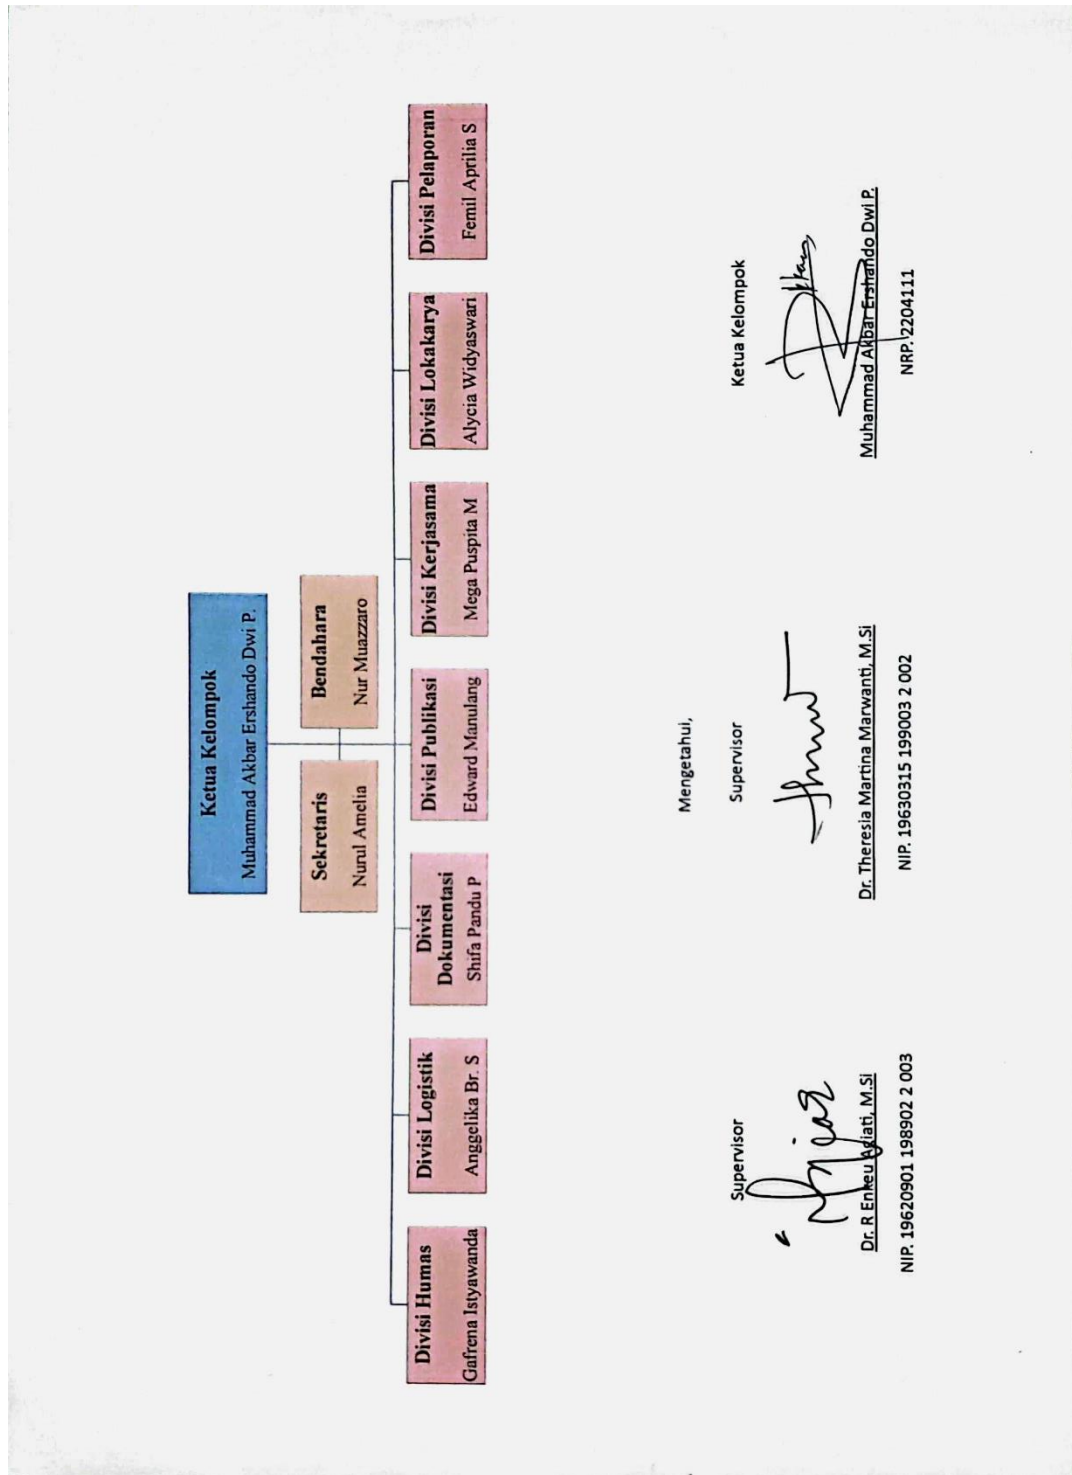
Ketua Kelompok
Muhammad Akbar Ershando Dwi P.

Sekretaris
Nurul Amelia

Bendahara
Nur Muazzaro

Divisi Humas
Gafrena Istyawanda

Divisi Logistik
Anggelika Br. S

Divisi Dokumentasi
Shifa Pandu P

Divisi Publikasi
Edward Manulang

Divisi Kerjasama
Mega Puspita M

Divisi Lokakarya
Alycia Widyaswari

Divisi Pelaporan
Femil Aprilia S

Mengetahui,

Supervisor

Dr. R Enkeu Agiati, M.Si
NIP. 19620901 198902 2 003

Supervisor

Dr. Theresia Martina Marwanti, M.Si
NIP. 19630315 199003 2 002

Ketua Kelompok

Muhammad Akbar Ershando Dwi P.
NRP. 2204111